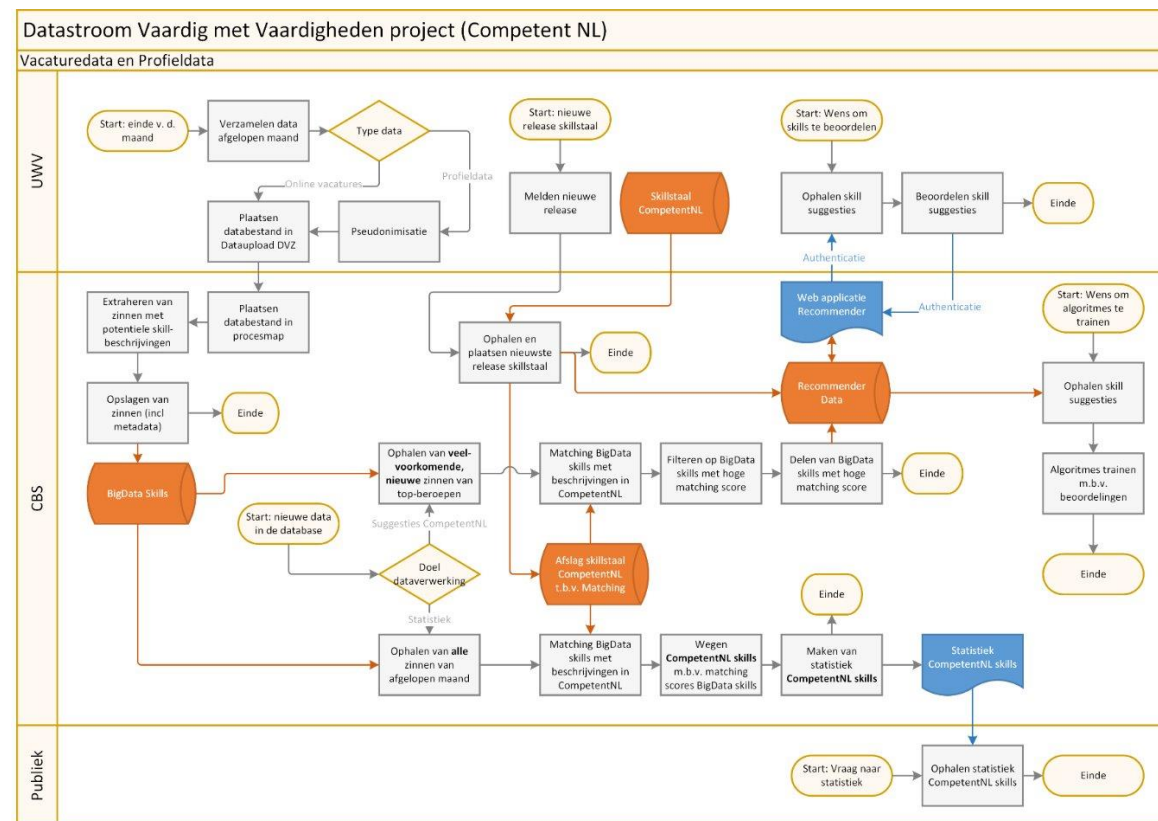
Datastroom Vaardig met Vaardigheden project (Competent NL)

Vacaturedata en Profieldata

UWV

Start: einde v. d. maand

Verzamelen data afgelopen maand

Type data

Online vacatures

Profieldata

Plaatsen databestand in Dataupload DVZ

Pseudonimisatie

Start: nieuwe release skillstaal

Melden nieuwe release

Skillstaal CompetentNL

Start: Wens om skills te beoordelen

Ophalen skill suggesties

Beoordelen skill suggesties

Einde

Authenticatie

Authenticatie

CBS

Plaatsen databestand in procesmap

Extraheren van zinnen met potentiele skill-beschrijvingen

Opslagen van zinnen (incl metadata)

Einde

BigData Skills

Web applicatie Recommender

Ophalen en plaatsen nieuwste release skillstaal

Einde

Recommender Data

Start: Wens om algoritmes te trainen

Ophalen skill suggesties

Ophalen van veel-voorkomende, nieuwe zinnen van top-beroepen

Matching BigData skills met beschrijvingen in CompetentNL

Filteren op BigData skills met hoge matching score

Delen van BigData skills met hoge matching score

Einde

Algoritmes trainen m.b.v. beoordelingen

Suggesties CompetentNL

Start: nieuwe data in de database

Doel dataverwerking

Afslag skillstaal CompetentNL t.b.v. Matching

Einde

Statistiek

Einde

Ophalen van alle zinnen van afgelopen maand

Matching BigData skills met beschrijvingen in CompetentNL

Wegen CompetentNL skills m.b.v. matching scores BigData skills

Maken van statistiek CompetentNL skills

Statistiek CompetentNL skills

Publiek

Start: Vraag naar statistiek

Ophalen statistiek CompetentNL skills

Einde